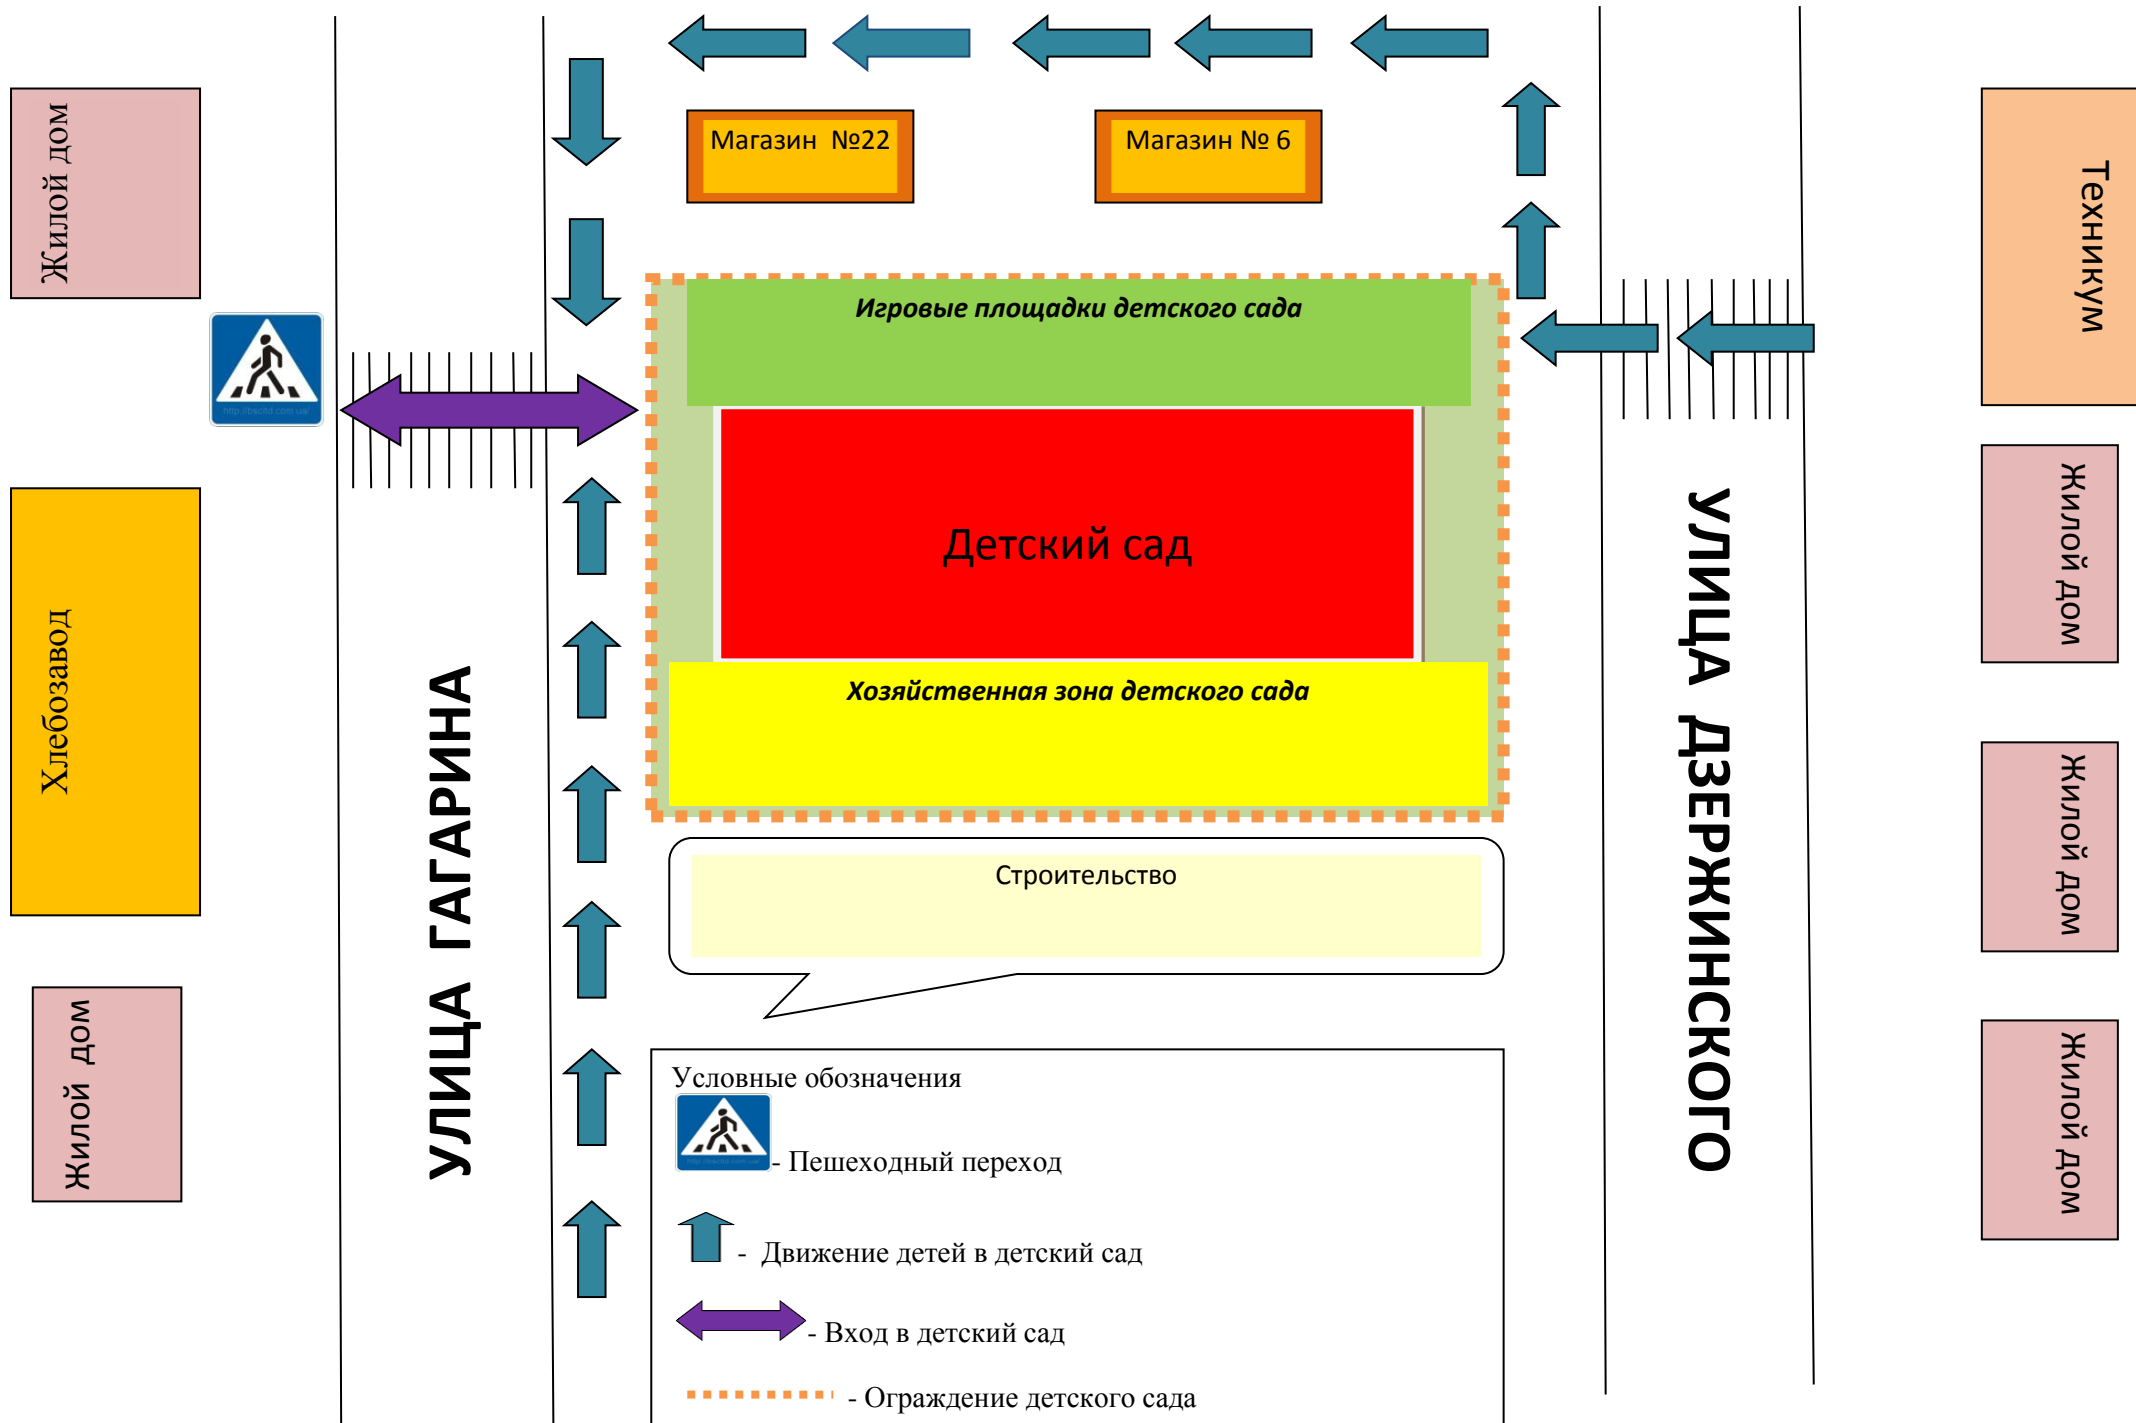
Жилой дом

Магазин №22

Магазин № 6

Техникум

Игровые площадки детского сада

Детский сад

Хозяйственная зона детского сада

Хлебозавод

УЛИЦА ГАГАРИНА

УЛИЦА ДЗЕРЖИНСКОГО

Жилой дом

Жилой дом

Жилой дом

Строительство

Жилой дом

Условные обозначения

- Пешеходный переход

- Движение детей в детский сад

- Вход в детский сад

- Ограждение детского сада